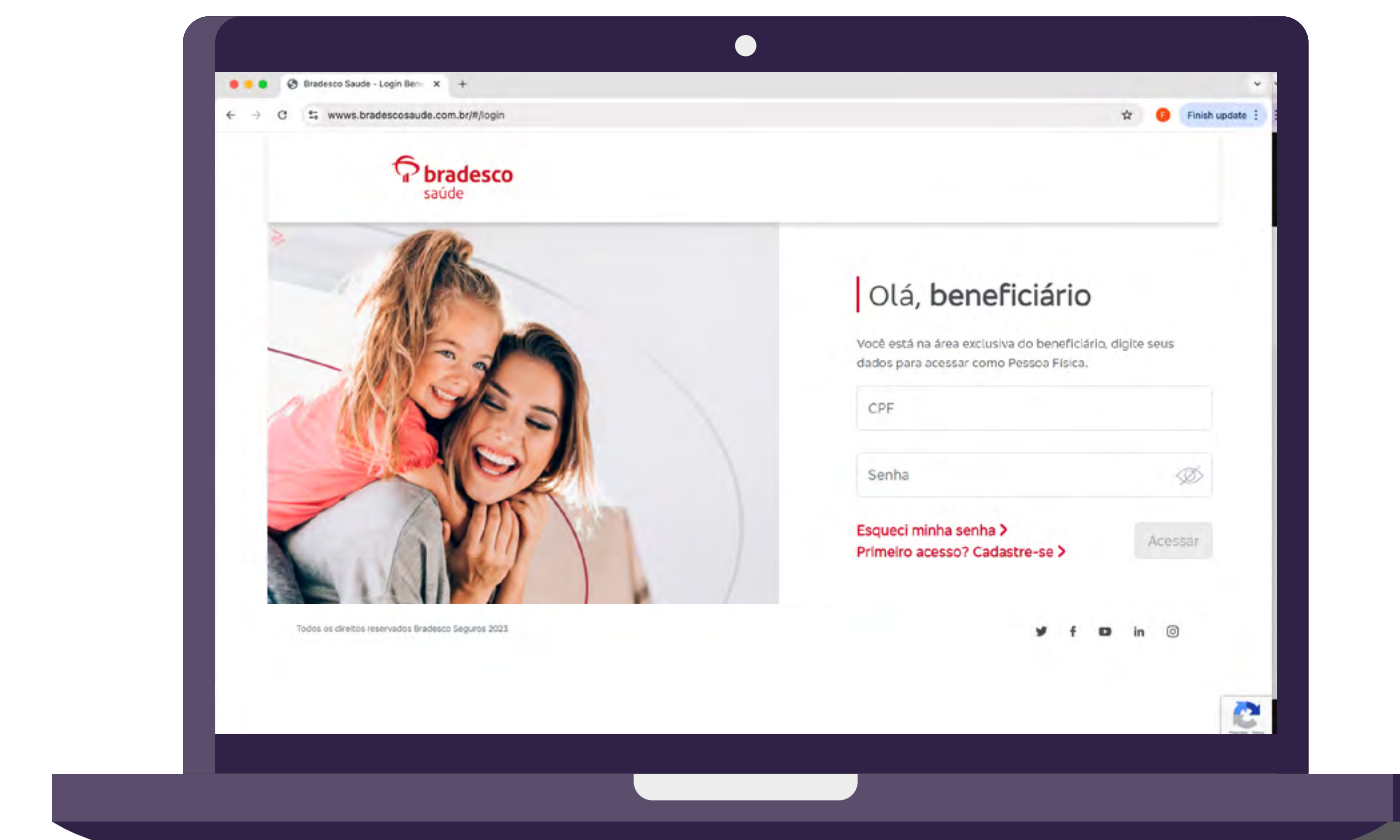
Bradesco Saude - Login Bene

wwws.bradescosaude.com.br/#/login

Finish update

bradesco saúde

Olá, beneficiário

Você está na área exclusiva do beneficiário, digite seus dados para acessar como Pessoa Física.

CPF

Senha

Esqueci minha senha >

Primeiro acesso? Cadastre-se >

Acessar

Todos os direitos reservados Bradesco Seguros 2023